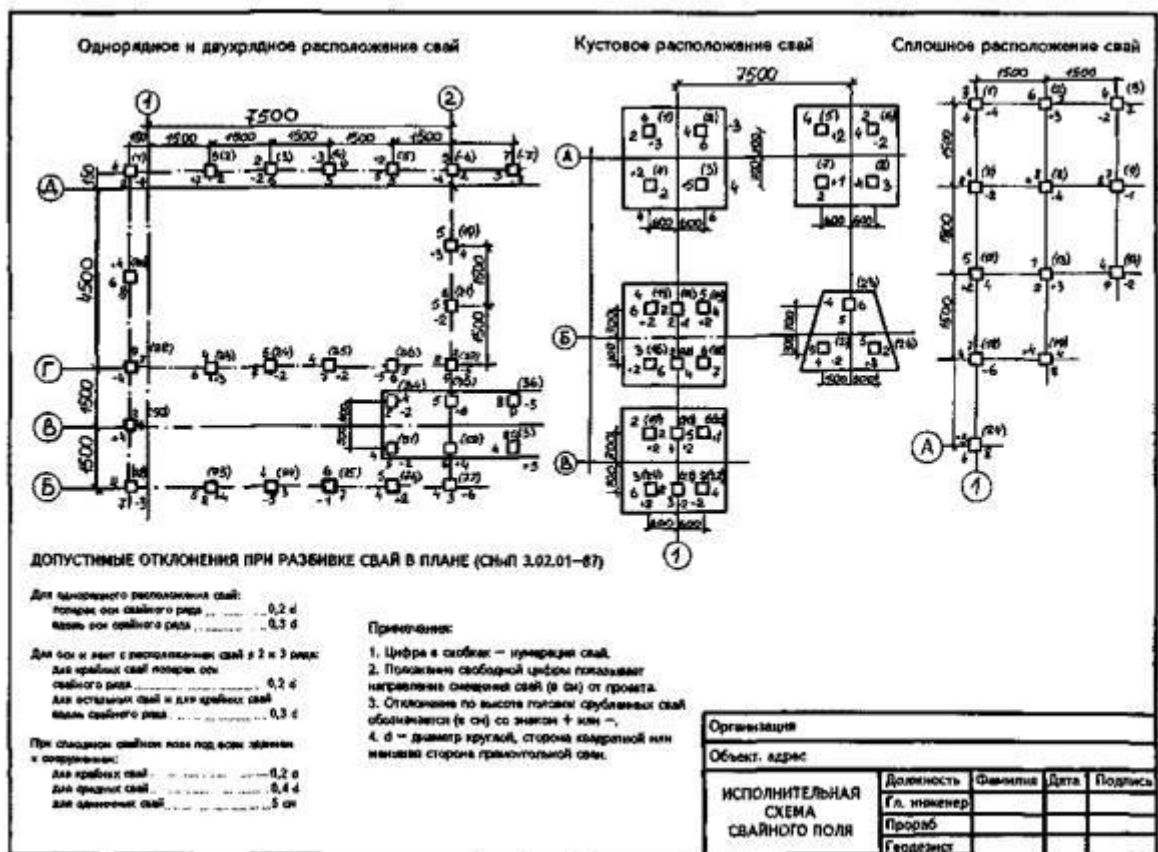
Однорядное и двухрядное расположение свай

Кустовое расположение свай

Сплошное расположение свай

7500

1500 1500 1500 1500 1500

1 2

А Г В Б

7500

А Б В

1500 1500

ДОПУСТИМЫЕ ОТКЛОНЕНИЯ ПРИ РАЗБИВКЕ СВАЙ В ПЛАНЕ (СНиП 3.02.01-87)

Для однорядного расположения свай:
поперек оси свайного ряда ............ 0,2 d
вдоль оси свайного ряда ............ 0,3 d

Для оси и лент с расположением свай в 2 и 3 ряда:
для крайних свай поперек оси свайного ряда ............ 0,2 d
для остальных свай и для крайних свай вдоль свайного ряда ............ 0,3 d

При сплошном свайном поле под всем зданием и сооружением:
для крайних свай ............ 0,2 d
для средних свай ............ 0,4 d
для одиночных свай ............ 5 см

Примечания:

1. Цифра в скобках — нумерация свай.
2. Положение свободной цифры показывает направление смещения свай (в см) от проекта.
3. Отклонение по высоте головок срубленных свай обозначается (в см) со знаком + или −.
4. d — диаметр круглой, сторона квадратной или меньшая сторона прямоугольной сваи.

| Организация | | | | |
|---|---|---|---|---|
| Объект, адрес | | | | |
| ИСПОЛНИТЕЛЬНАЯ СХЕМА СВАЙНОГО ПОЛЯ | Должность | Фамилия | Дата | Подпись |
| | Гл. инженер | | | |
| | Прораб | | | |
| | Геодезист | | | |